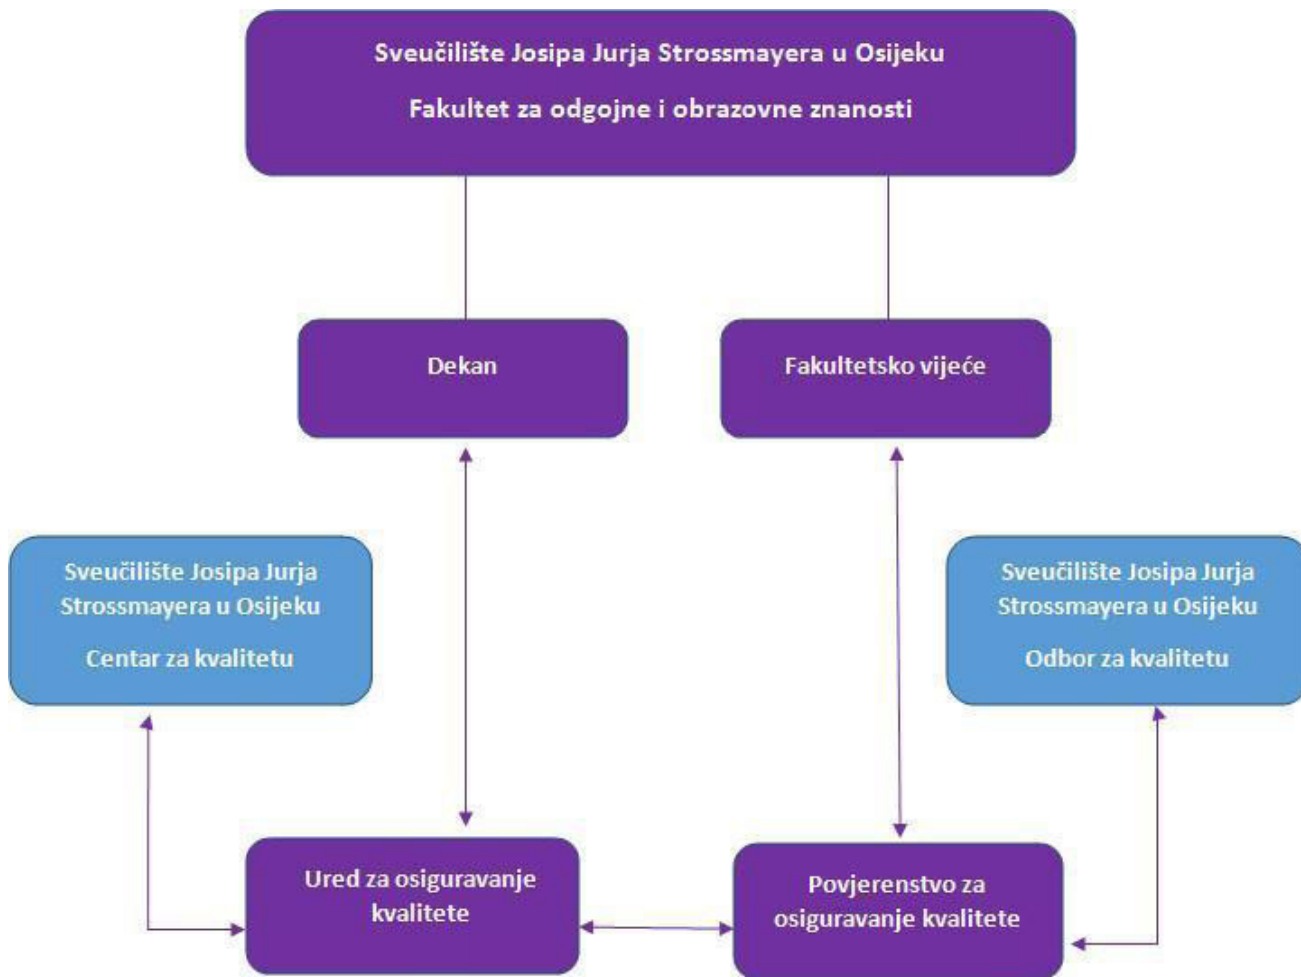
Sveučilište Josipa Jurja Strossmayera u Osijeku

Fakultet za odgojne i obrazovne znanosti

Dekan

Fakultetsko vijeće

Sveučilište Josipa Jurja Strossmayera u Osijeku

Centar za kvalitetu

Sveučilište Josipa Jurja Strossmayera u Osijeku

Odbor za kvalitetu

Ured za osiguravanje kvalitete

Povjerenstvo za osiguravanje kvalitete